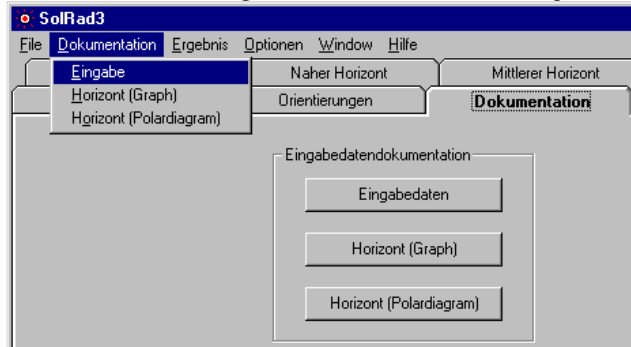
SolRad3

File Dokumentation Ergebnis Optionen Window Hilfe

Eingabe
Horizont (Graph)
Horizont (Polardiagram)

Naher Horizont
Mittlerer Horizont
Orientierungen
Dokumentation

Eingabedatendokumentation

Eingabedaten

Horizont (Graph)

Horizont (Polardiagram)